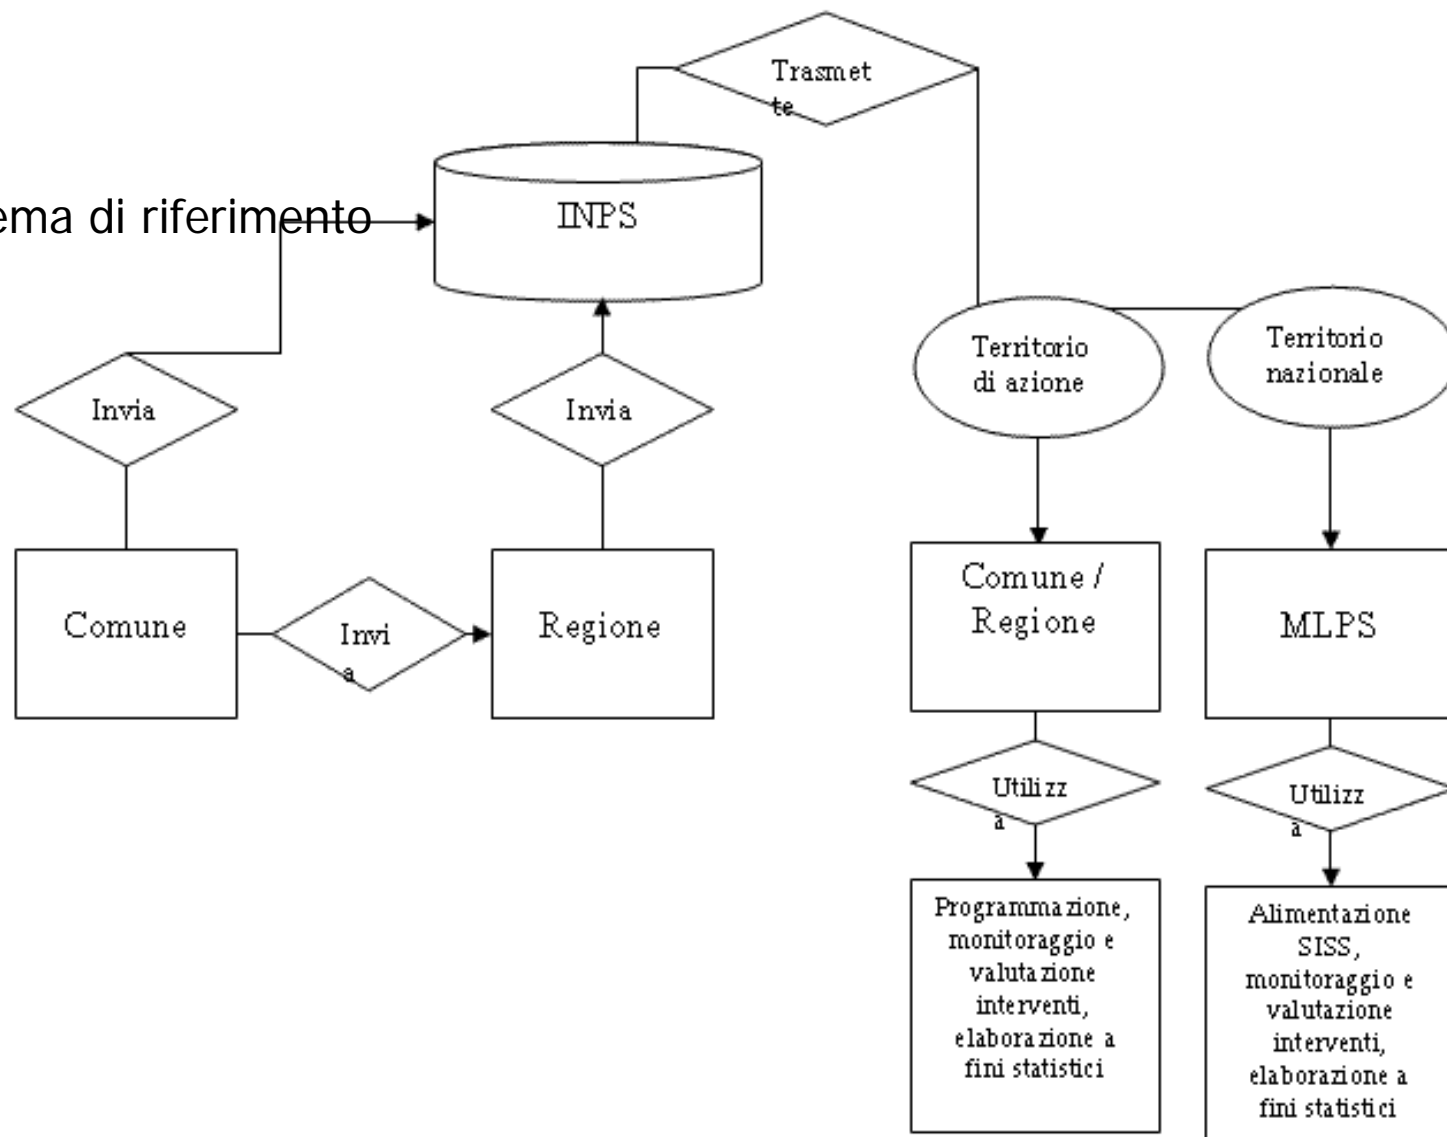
ema di riferimento

INPS

Trasmet te

Invia

Invia

Comune

Invi a

Regione

Territorio di azione

Territorio nazionale

Comune / Regione

MLPS

Utilizz a

Utilizz a

Programmazione, monitoraggio e valutazione interventi, elaborazione a fini statistici

Alimentazione SISS, monitoraggio e valutazione interventi, elaborazione a fini statistici